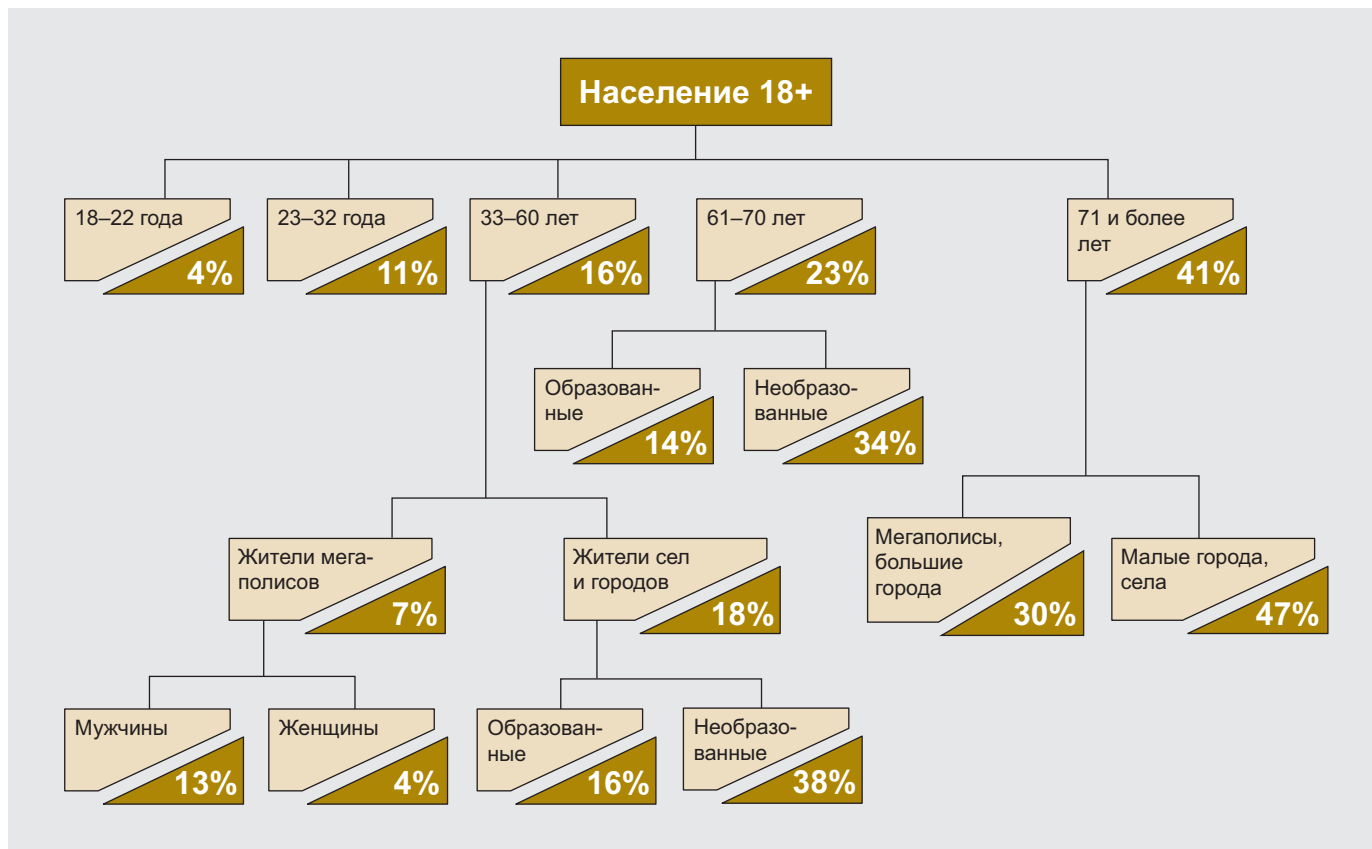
Население 18+

18–22 года
4%

23–32 года
11%

33–60 лет
16%

61–70 лет
23%

71 и более лет
41%

Образованные
14%

Необразованные
34%

Жители мегаполисов
7%

Жители сел и городов
18%

Мегаполисы, большие города
30%

Малые города, села
47%

Мужчины
13%

Женщины
4%

Образованные
16%

Необразованные
38%